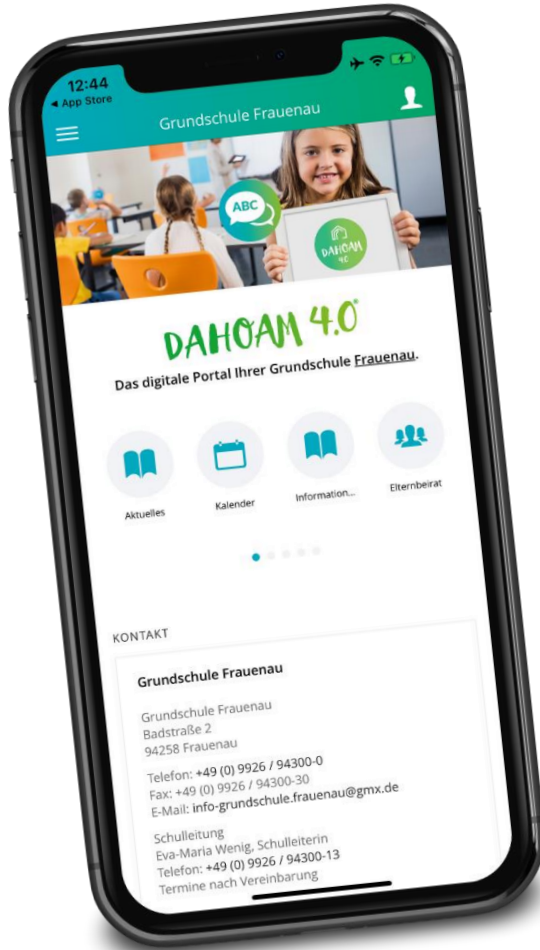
12:44
◂ App Store

Grundschule Frauenau

ABC

DAHOAM 4.0

DAHOAM 4.0®

Das digitale Portal Ihrer Grundschule Frauenau.

Aktuelles

Kalender

Information...

Elternbeirat

KONTAKT

Grundschule Frauenau

Grundschule Frauenau
Badstraße 2
94258 Frauenau

Telefon: +49 (0) 9926 / 94300-0
Fax: +49 (0) 9926 / 94300-30
E-Mail: info-grundschule.frauenau@gmx.de

Schulleitung
Eva-Maria Wenig, Schulleiterin
Telefon: +49 (0) 9926 / 94300-13
Termine nach Vereinbarung